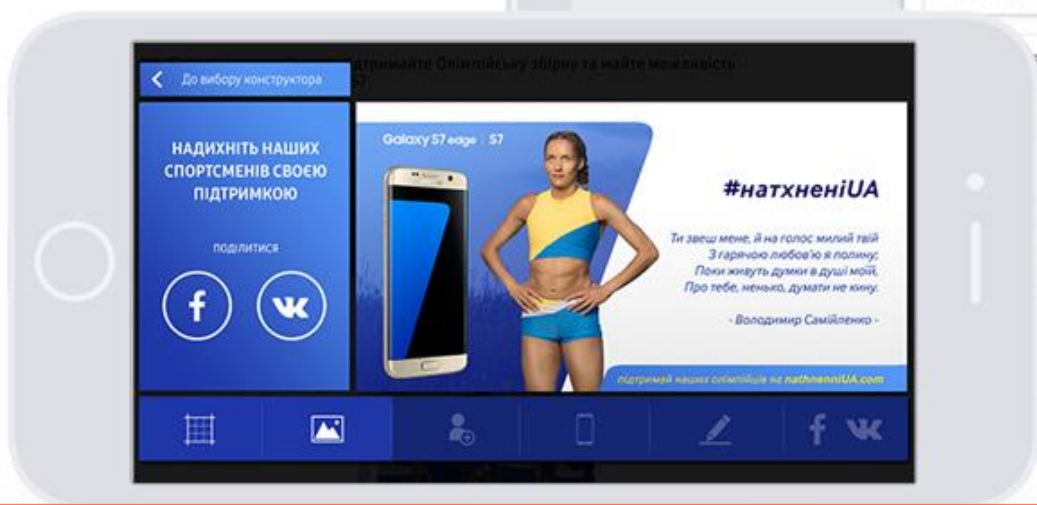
До вибору конструктора

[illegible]тримайте Олімпійську збірну та майте можливість
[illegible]7

НАДИХНІТЬ НАШИХ СПОРТСМЕНІВ СВОЄЮ ПІДТРИМКОЮ

поділитися

Galaxy S7 edge | S7

#натхненіUA

Ти звеш мене, й на голос милий твій
З гарячою любов'ю я полину;
Поки живуть думки в душі моїй,
Про тебе, ненько, думати не кину.

- Володимир Самійленко -

підтримай наших олімпійців на nathnenniUA.com